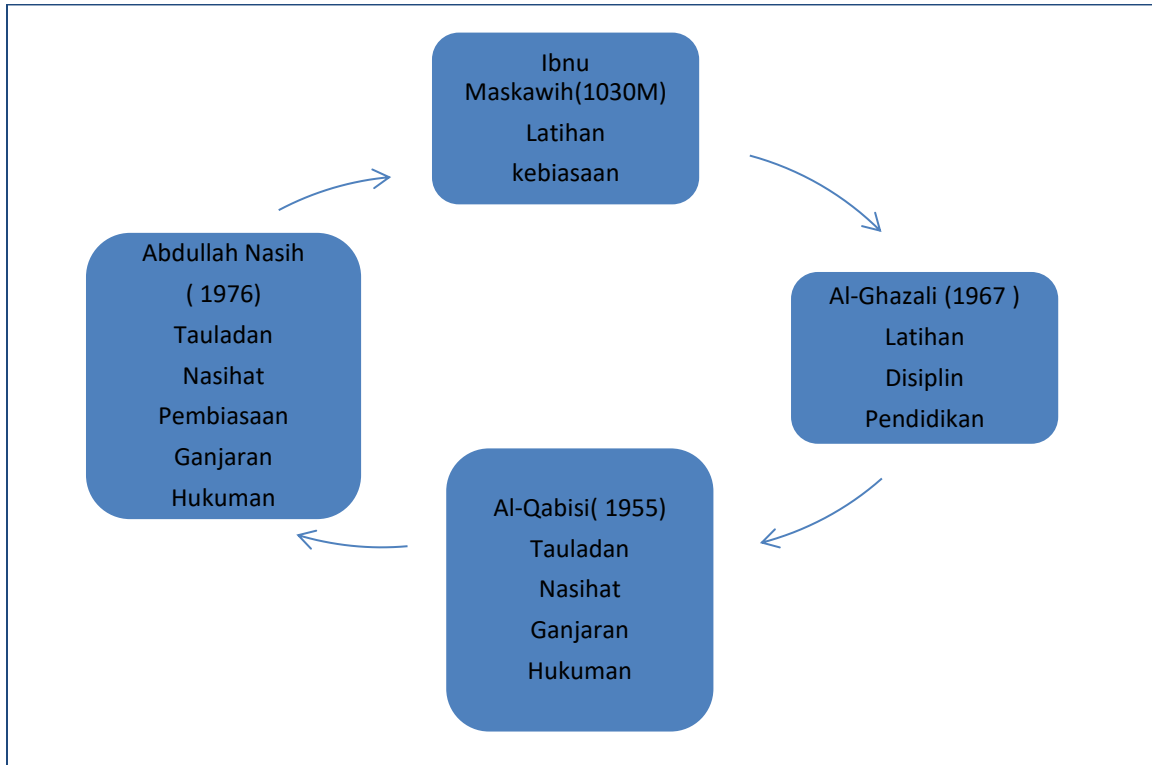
Ibnu Maskawih(1030M)
Latihan
kebiasaan

Al-Ghazali (1967 )
Latihan
Disiplin
Pendidikan

Al-Qabisi( 1955)
Tauladan
Nasihat
Ganjaran
Hukuman

Abdullah Nasih
( 1976)
Tauladan
Nasihat
Pembiasaan
Ganjaran
Hukuman